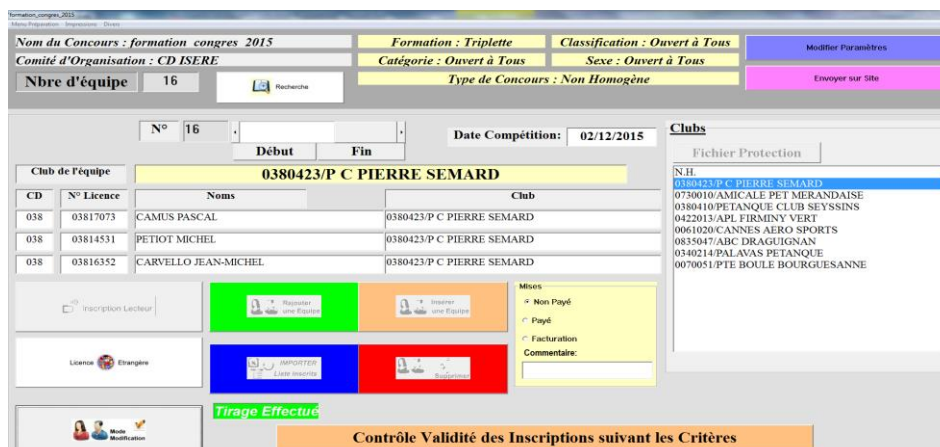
formation_congres_2015
Menu Préparation Impressions Divers

Nom du Concours : formation congres 2015
Comité d'Organisation : CD ISERE
Nbre d'équipe 16
Recherche

Formation : Triplette
Catégorie : Ouvert à Tous
Classification : Ouvert à Tous
Sexe : Ouvert à Tous
Type de Concours : Non Homogène

Modifier Paramètres
Envoyer sur Site

N° 16
Début Fin
Date Compétition: 02/12/2015

Club de l'équipe
0380423/P C PIERRE SEMARD

| CD | N° Licence | Noms | Club |
|---|---|---|---|
| 038 | 03817073 | CAMUS PASCAL | 0380423/P C PIERRE SEMARD |
| 038 | 03814531 | PETIOT MICHEL | 0380423/P C PIERRE SEMARD |
| 038 | 03816352 | CARVELLO JEAN-MICHEL | 0380423/P C PIERRE SEMARD |

Clubs
Fichier Protection
N.H.
0380423/P C PIERRE SEMARD
0730010/AMICALE PET MERANDAISE
0380410/PETANQUE CLUB SEYSSINS
0422013/APL FIRMINY VERT
0061020/CANNES AERO SPORTS
0835047/ABC DRAGUIGNAN
0340214/PALAVAS PETANQUE
0070051/PTE BOULE BOURGUESANNE

Inscription Lecteur
Rajouter une Equipe
Insérer une Equipe
Mises
Non Payé
Payé
Facturation
Commentaire:
Licence Etrangère
IMPORTER Liste inscrits
Supprimer

Mode Modification
Tirage Effectué
Contrôle Validité des Inscriptions suivant les Critères